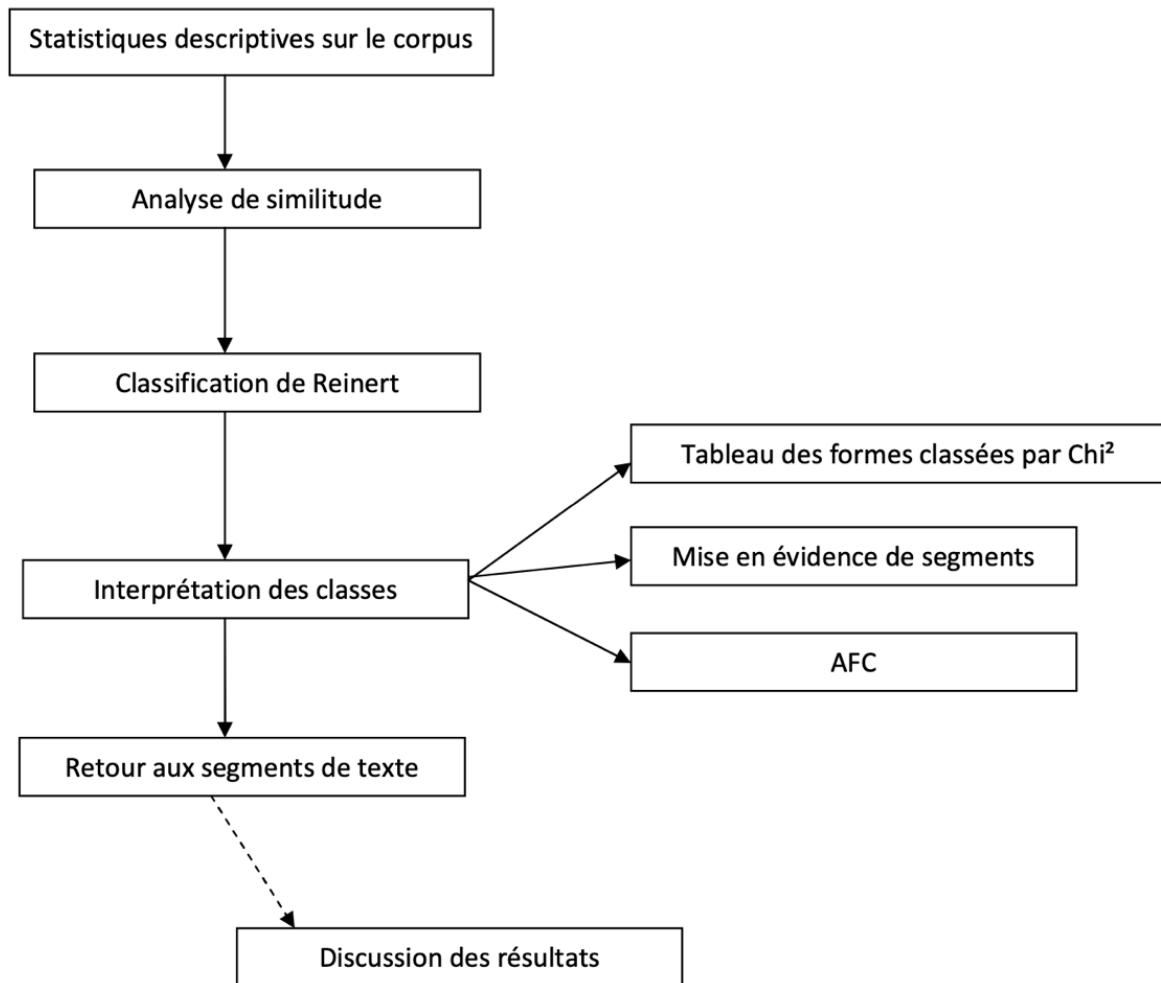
Statistiques descriptives sur le corpus

Analyse de similitude

Classification de Reinert

Tableau des formes classées par Chi²

Mise en évidence de segments

Interprétation des classes

AFC

Retour aux segments de texte

Discussion des résultats